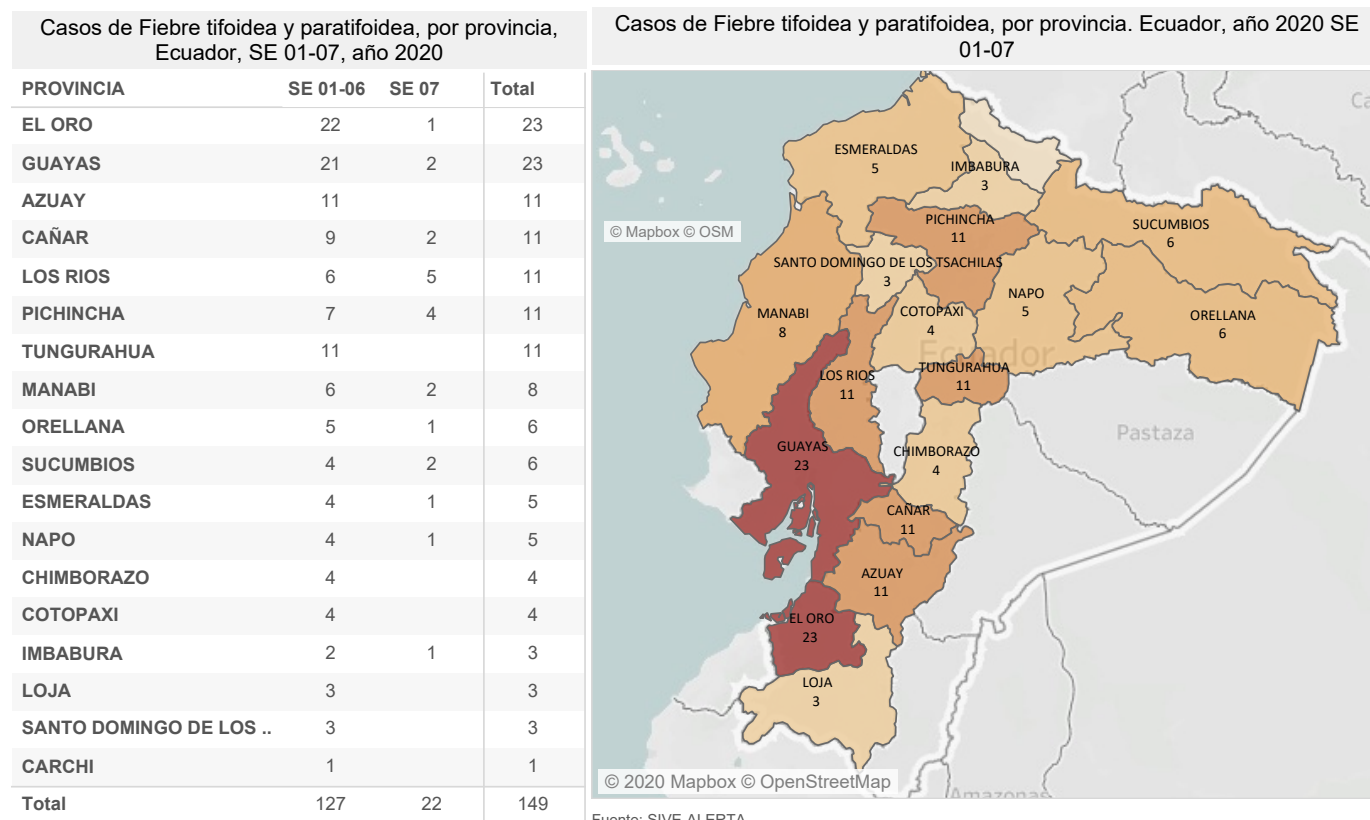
Casos de Fiebre tifoidea y paratifoidea, por provincia, Ecuador, SE 01-07, año 2020

| PROVINCIA | SE 01-06 | SE 07 | Total |
|---|---|---|---|
| EL ORO | 22 | 1 | 23 |
| GUAYAS | 21 | 2 | 23 |
| AZUAY | 11 | | 11 |
| CAÑAR | 9 | 2 | 11 |
| LOS RIOS | 6 | 5 | 11 |
| PICHINCHA | 7 | 4 | 11 |
| TUNGURAHUA | 11 | | 11 |
| MANABI | 6 | 2 | 8 |
| ORELLANA | 5 | 1 | 6 |
| SUCUMBIOS | 4 | 2 | 6 |
| ESMERALDAS | 4 | 1 | 5 |
| NAPO | 4 | 1 | 5 |
| CHIMBORAZO | 4 | | 4 |
| COTOPAXI | 4 | | 4 |
| IMBABURA | 2 | 1 | 3 |
| LOJA | 3 | | 3 |
| SANTO DOMINGO DE LOS .. | 3 | | 3 |
| CARCHI | 1 | | 1 |
| Total | 127 | 22 | 149 |

Casos de Fiebre tifoidea y paratifoidea, por provincia. Ecuador, año 2020 SE 01-07

Ca

ESMERALDAS
5

IMBABURA
3

© Mapbox © OSM

PICHINCHA
11

SUCUMBIOS
6

SANTO DOMINGO DE LOS TSACHILAS
3

NAPO
5

MANABI
8

COTOPAXI
4

ORELLANA
6

Ecuador

LOS RIOS
11

TUNGURAHUA
11

Pastaza

GUAYAS
23

CHIMBORAZO
4

CAÑAR
11

AZUAY
11

EL ORO
23

LOJA
3

© 2020 Mapbox © OpenStreetMap

Amazonas

Fuente: SIVE ALERTA